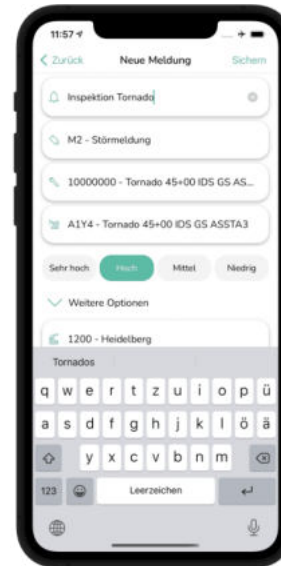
11:57

< Zurück
Neue Meldung
Sichern

Inspektion Tornado

M2 - Störmeldung

10000000 - Tornado 45+00 IDS GS AS...

A1Y4 - Tornado 45+00 IDS GS ASSTA3

Sehr hoch
Hoch
Mittel
Niedrig

Weitere Optionen

1200 - Heidelberg

Tornados

q w e r t z u i o p ü
a s d f g h j k l ö ä
y x c v b n m
123
Leerzeichen